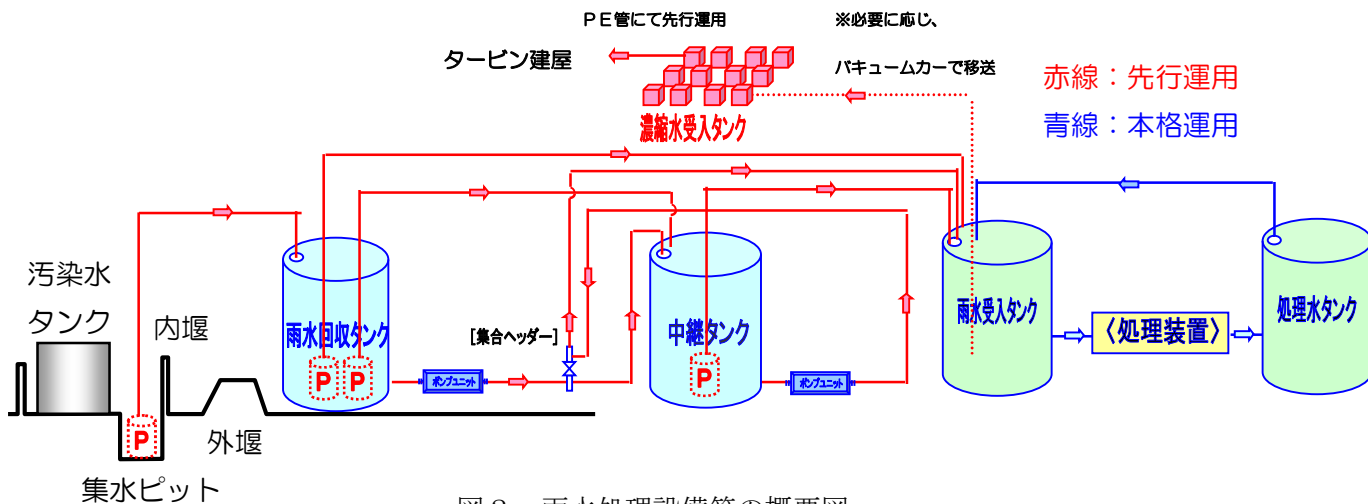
ＰＥ管にて先行運用

※必要に応じ、

タービン建屋

バキュームカーで移送

赤線：先行運用

青線：本格運用

濃縮水受入タンク

汚染水タンク

内堰

外堰

集水ピット

P

雨水回収タンク

P

P

ポンプユニット

[集合ヘッダー]

中継タンク

P

ポンプユニット

雨水受入タンク

〈処理装置〉

処理水タンク

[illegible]